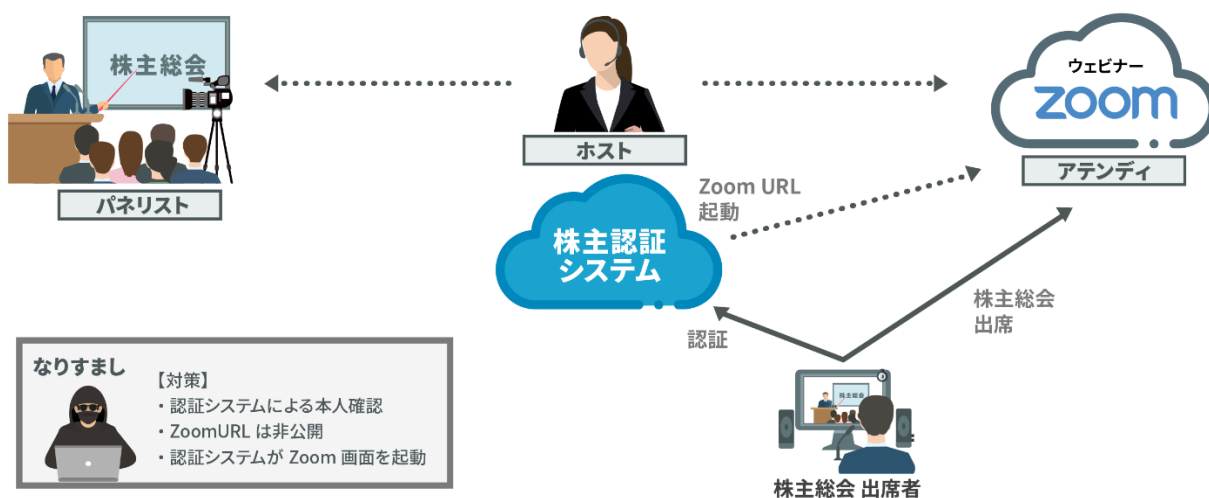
株主総会

パネリスト

ホスト

ウェビナー
zoom

アテンディ

Zoom URL
起動

株主認証
システム

認証

株主総会
出席

なりすまし

【対策】
・認証システムによる本人確認
・ZoomURL は非公開
・認証システムが Zoom 画面を起動

株主総会

株主総会 出席者